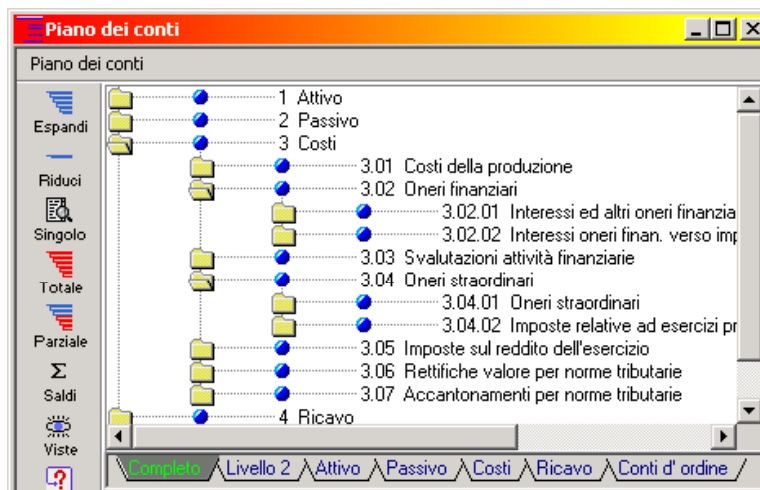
Piano dei conti

Piano dei conti

Espandi
Riduci
Singolo
Totale
Parziale
Saldi
Viste

1 Attivo
2 Passivo
3 Costi
3.01 Costi della produzione
3.02 Oneri finanziari
3.02.01 Interessi ed altri oneri finanzia
3.02.02 Interessi oneri finan. verso imp
3.03 Svalutazioni attività finanziarie
3.04 Oneri straordinari
3.04.01 Oneri straordinari
3.04.02 Imposte relative ad esercizi pr
3.05 Imposte sul reddito dell'esercizio
3.06 Rettifiche valore per norme tributarie
3.07 Accantonamenti per norme tributarie
4 Ricavo

Completo | Livello 2 | Attivo | Passivo | Costi | Ricavo | Conti d' ordine